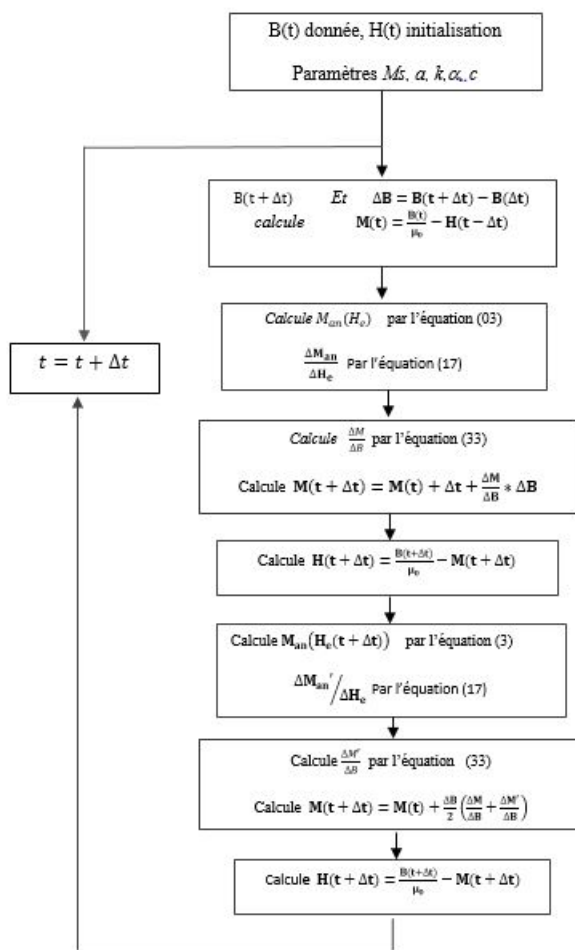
B(t) donnée, H(t) initialisation

Paramètres $Ms, a, k, \alpha, c$

$B(t+\Delta t)$ *Et* $\Delta B = B(t+\Delta t) - B(\Delta t)$

*calcule* $M(t) = \frac{B(t)}{\mu_0} - H(t-\Delta t)$

$t = t + \Delta t$

*Calcule* $M_{an}(H_e)$ par l'équation (03)

$\frac{\Delta M_{an}}{\Delta H_e}$ Par l'équation (17)

*Calcule* $\frac{\Delta M}{\Delta B}$ par l'équation (33)

Calcule $M(t+\Delta t) = M(t) + \Delta t + \frac{\Delta M}{\Delta B} * \Delta B$

Calcule $H(t+\Delta t) = \frac{B(t+\Delta t)}{\mu_0} - M(t+\Delta t)$

Calcule $M_{an}(H_e(t+\Delta t))$ par l'équation (3)

$\Delta M_{an}' / \Delta H_e$ Par l'équation (17)

Calcule $\frac{\Delta M'}{\Delta B}$ par l'équation (33)

Calcule $M(t+\Delta t) = M(t) + \frac{\Delta B}{2}\left(\frac{\Delta M}{\Delta B} + \frac{\Delta M'}{\Delta B}\right)$

Calcule $H(t+\Delta t) = \frac{B(t+\Delta t)}{\mu_0} - M(t+\Delta t)$